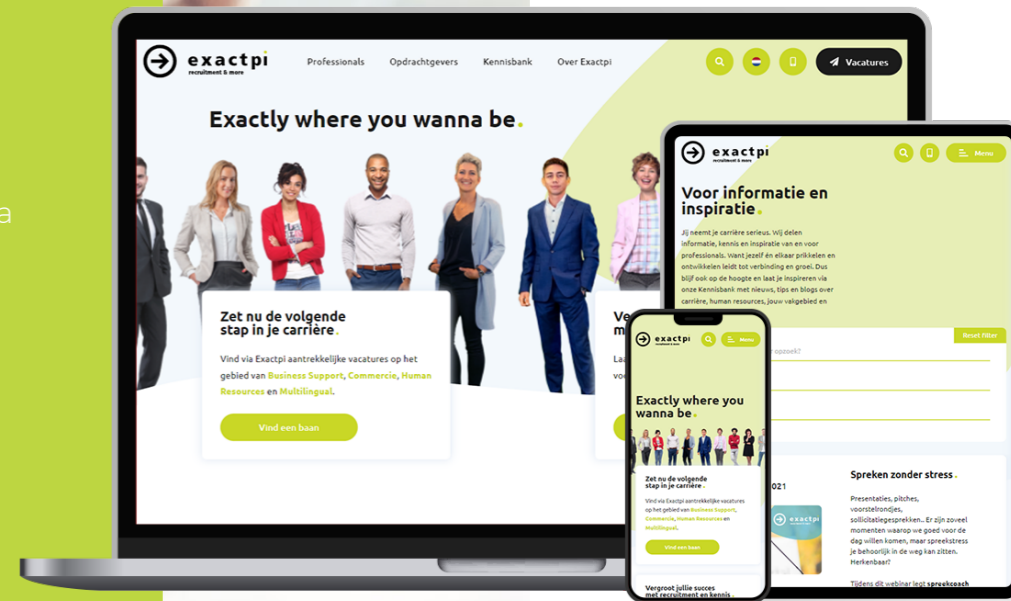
a

exactpi
recruitment & more

Professionals Opdrachtgevers Kennisbank Over Exactpi

Vacatures

Exactly where you wanna be.

Zet nu de volgende stap in je carrière.

Vind via Exactpi aantrekkelijke vacatures op het gebied van Business Support, Commercie, Human Resources en Multilingual.

Vind een baan

Ve
m
Laa
voo

exactpi
recruitment & more

Menu

Voor informatie en inspiratie.

Jij neemt je carrière serieus. Wij delen informatie, kennis en inspiratie van en voor professionals. Want jezelf én elkaar prikkelen en ontwikkelen leidt tot verbinding en groei. Dus blijf ook op de hoogte en laat je inspireren via onze Kennisbank met nieuws, tips en blogs over carrière, human resources, jouw vakgebied en

Reset filter

opzoek?

021

exactpi

Spreken zonder stress.

Presentaties, pitches, voorstelrondjes, sollicitatiegesprekken... Er zijn zoveel momenten waarop we goed voor de dag willen komen, maar spreekstress je behoorlijk in de weg kan zitten. Herkenbaar!

Tijdens dit webinar legt spreekcoach

exactpi
recruitment & more

Menu

Exactly where you wanna be.

Zet nu de volgende stap in je carrière.

Vind via Exactpi aantrekkelijke vacatures op het gebied van Business Support, Commercie, Human Resources en Multilingual.

Vind een baan

Vergroot jullie succes met recruitment en kennis.